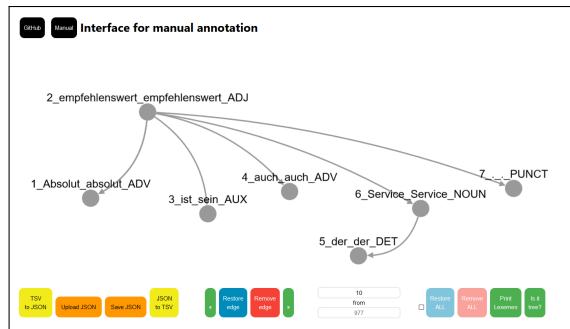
GitHub Manual Interface for manual annotation

2_empfehlenswert_empfehlenswert_ADJ

1_Absolut_absolut_ADV

3_ist_sein_AUX

4_auch_auch_ADV

6_Service_Service_NOUN

7_._._PUNCT

5_der_der_DET

TSV to JSON

Upload JSON

Save JSON

JSON to TSV

<

Restore edge

Remove edge

>

10

from

977

Restore ALL

Remove ALL

Print Lexemes

Is it tree?